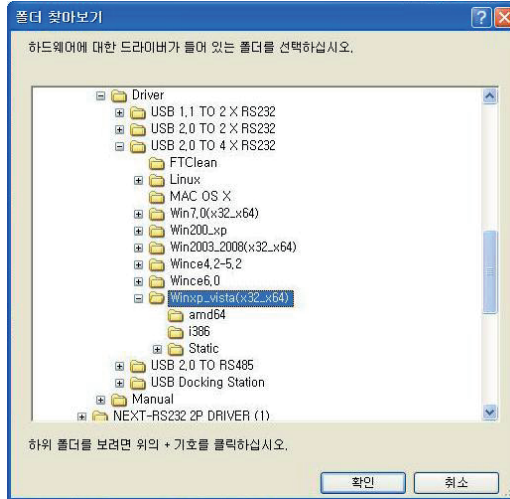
폴더 찾아보기

하드웨어에 대한 드라이버가 들어 있는 폴더를 선택하십시오.

Driver
USB 1.1 TO 2 X RS232
USB 2.0 TO 2 X RS232
USB 2.0 TO 4 X RS232
FTClean
Linux
MAC OS X
Win7.0(x32_x64)
Win200_xp
Win2003_2008(x32_x64)
Wince4.2-5.2
Wince6.0
Winxp_vista(x32_x64)
amd64
i386
Static
USB 2.0 TO RS485
USB Docking Station
Manual
NEXT-RS232 2P DRIVER (1)

하위 폴더를 보려면 위의 + 기호를 클릭하십시오.

확인
취소